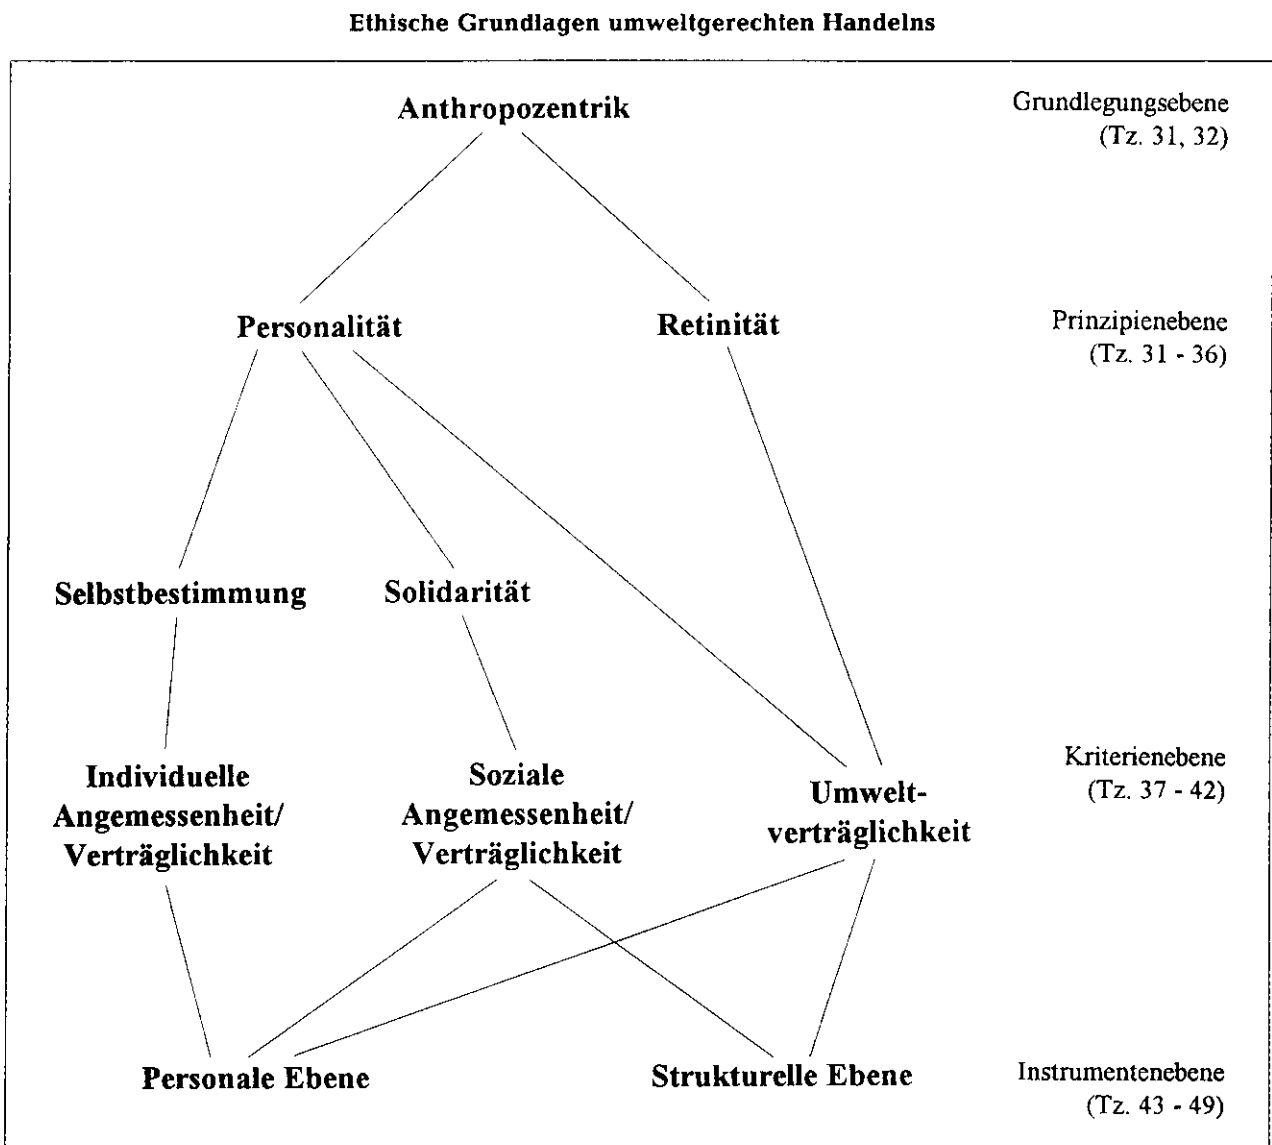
Ethische Grundlagen umweltgerechten Handelns

Anthropozentrik

Grundlegungsebene (Tz. 31, 32)

Personalität

Retinität

Prinzipienebene (Tz. 31 - 36)

Selbstbestimmung

Solidarität

Individuelle Angemessenheit/ Verträglichkeit

Soziale Angemessenheit/ Verträglichkeit

Umweltverträglichkeit

Kriterienebene (Tz. 37 - 42)

Personale Ebene

Strukturelle Ebene

Instrumentenebene (Tz. 43 - 49)